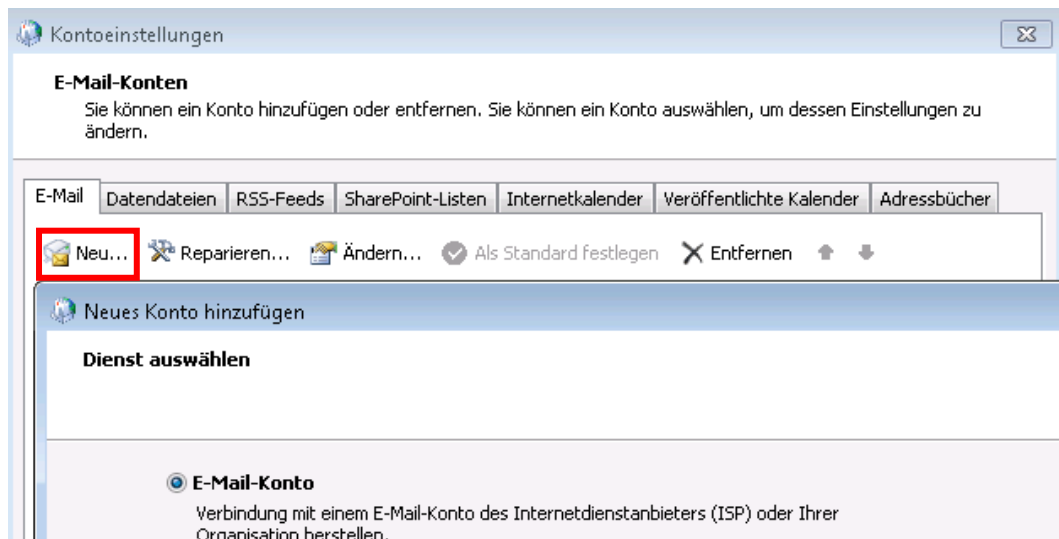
Kontoeinstellungen

E-Mail-Konten
Sie können ein Konto hinzufügen oder entfernen. Sie können ein Konto auswählen, um dessen Einstellungen zu ändern.

E-Mail | Datendateien | RSS-Feeds | SharePoint-Listen | Internetkalender | Veröffentlichte Kalender | Adressbücher

Neu... Reparieren... Ändern... Als Standard festlegen Entfernen

Neues Konto hinzufügen

Dienst auswählen

E-Mail-Konto
Verbindung mit einem E-Mail-Konto des Internetdienstanbieters (ISP) oder Ihrer Organisation herstellen.